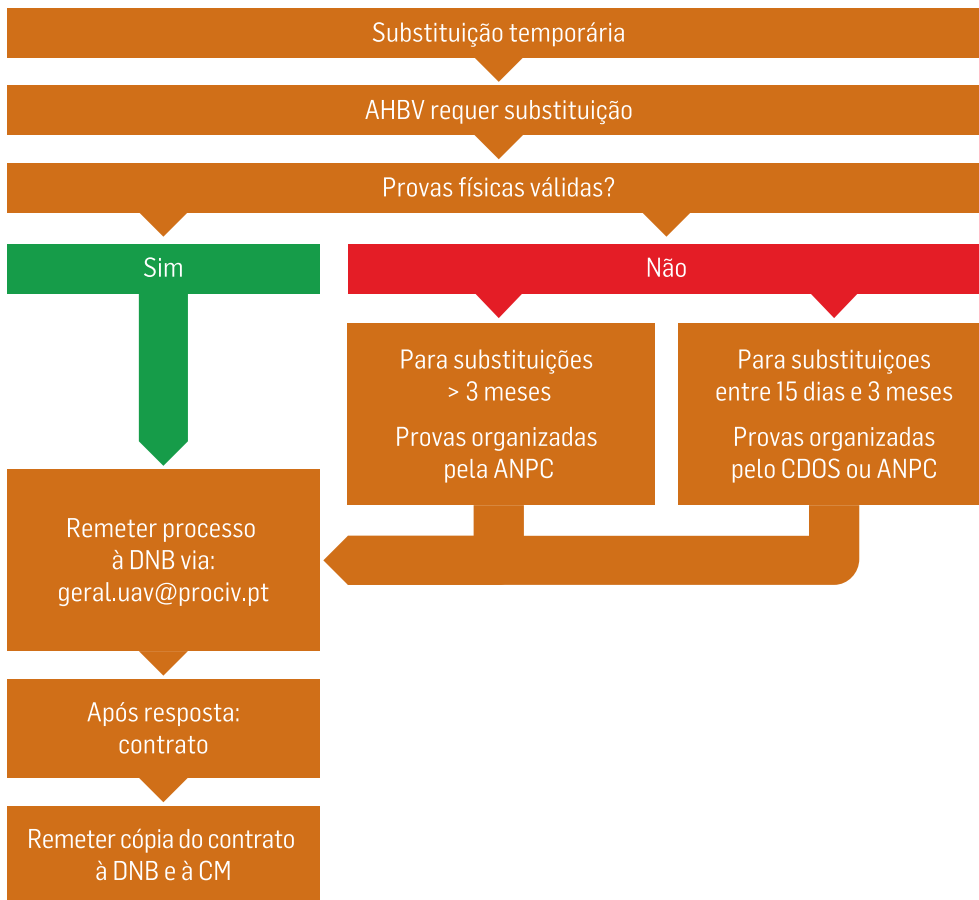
Substituição temporária

AHBV requer substituição

Provas físicas válidas?

Sim

Não

Para substituições > 3 meses

Provas organizadas pela ANPC

Para substituiçoes entre 15 dias e 3 meses

Provas organizadas pelo CDOS ou ANPC

Remeter processo à DNB via: geral.uav@prociv.pt

Após resposta: contrato

Remeter cópia do contrato à DNB e à CM